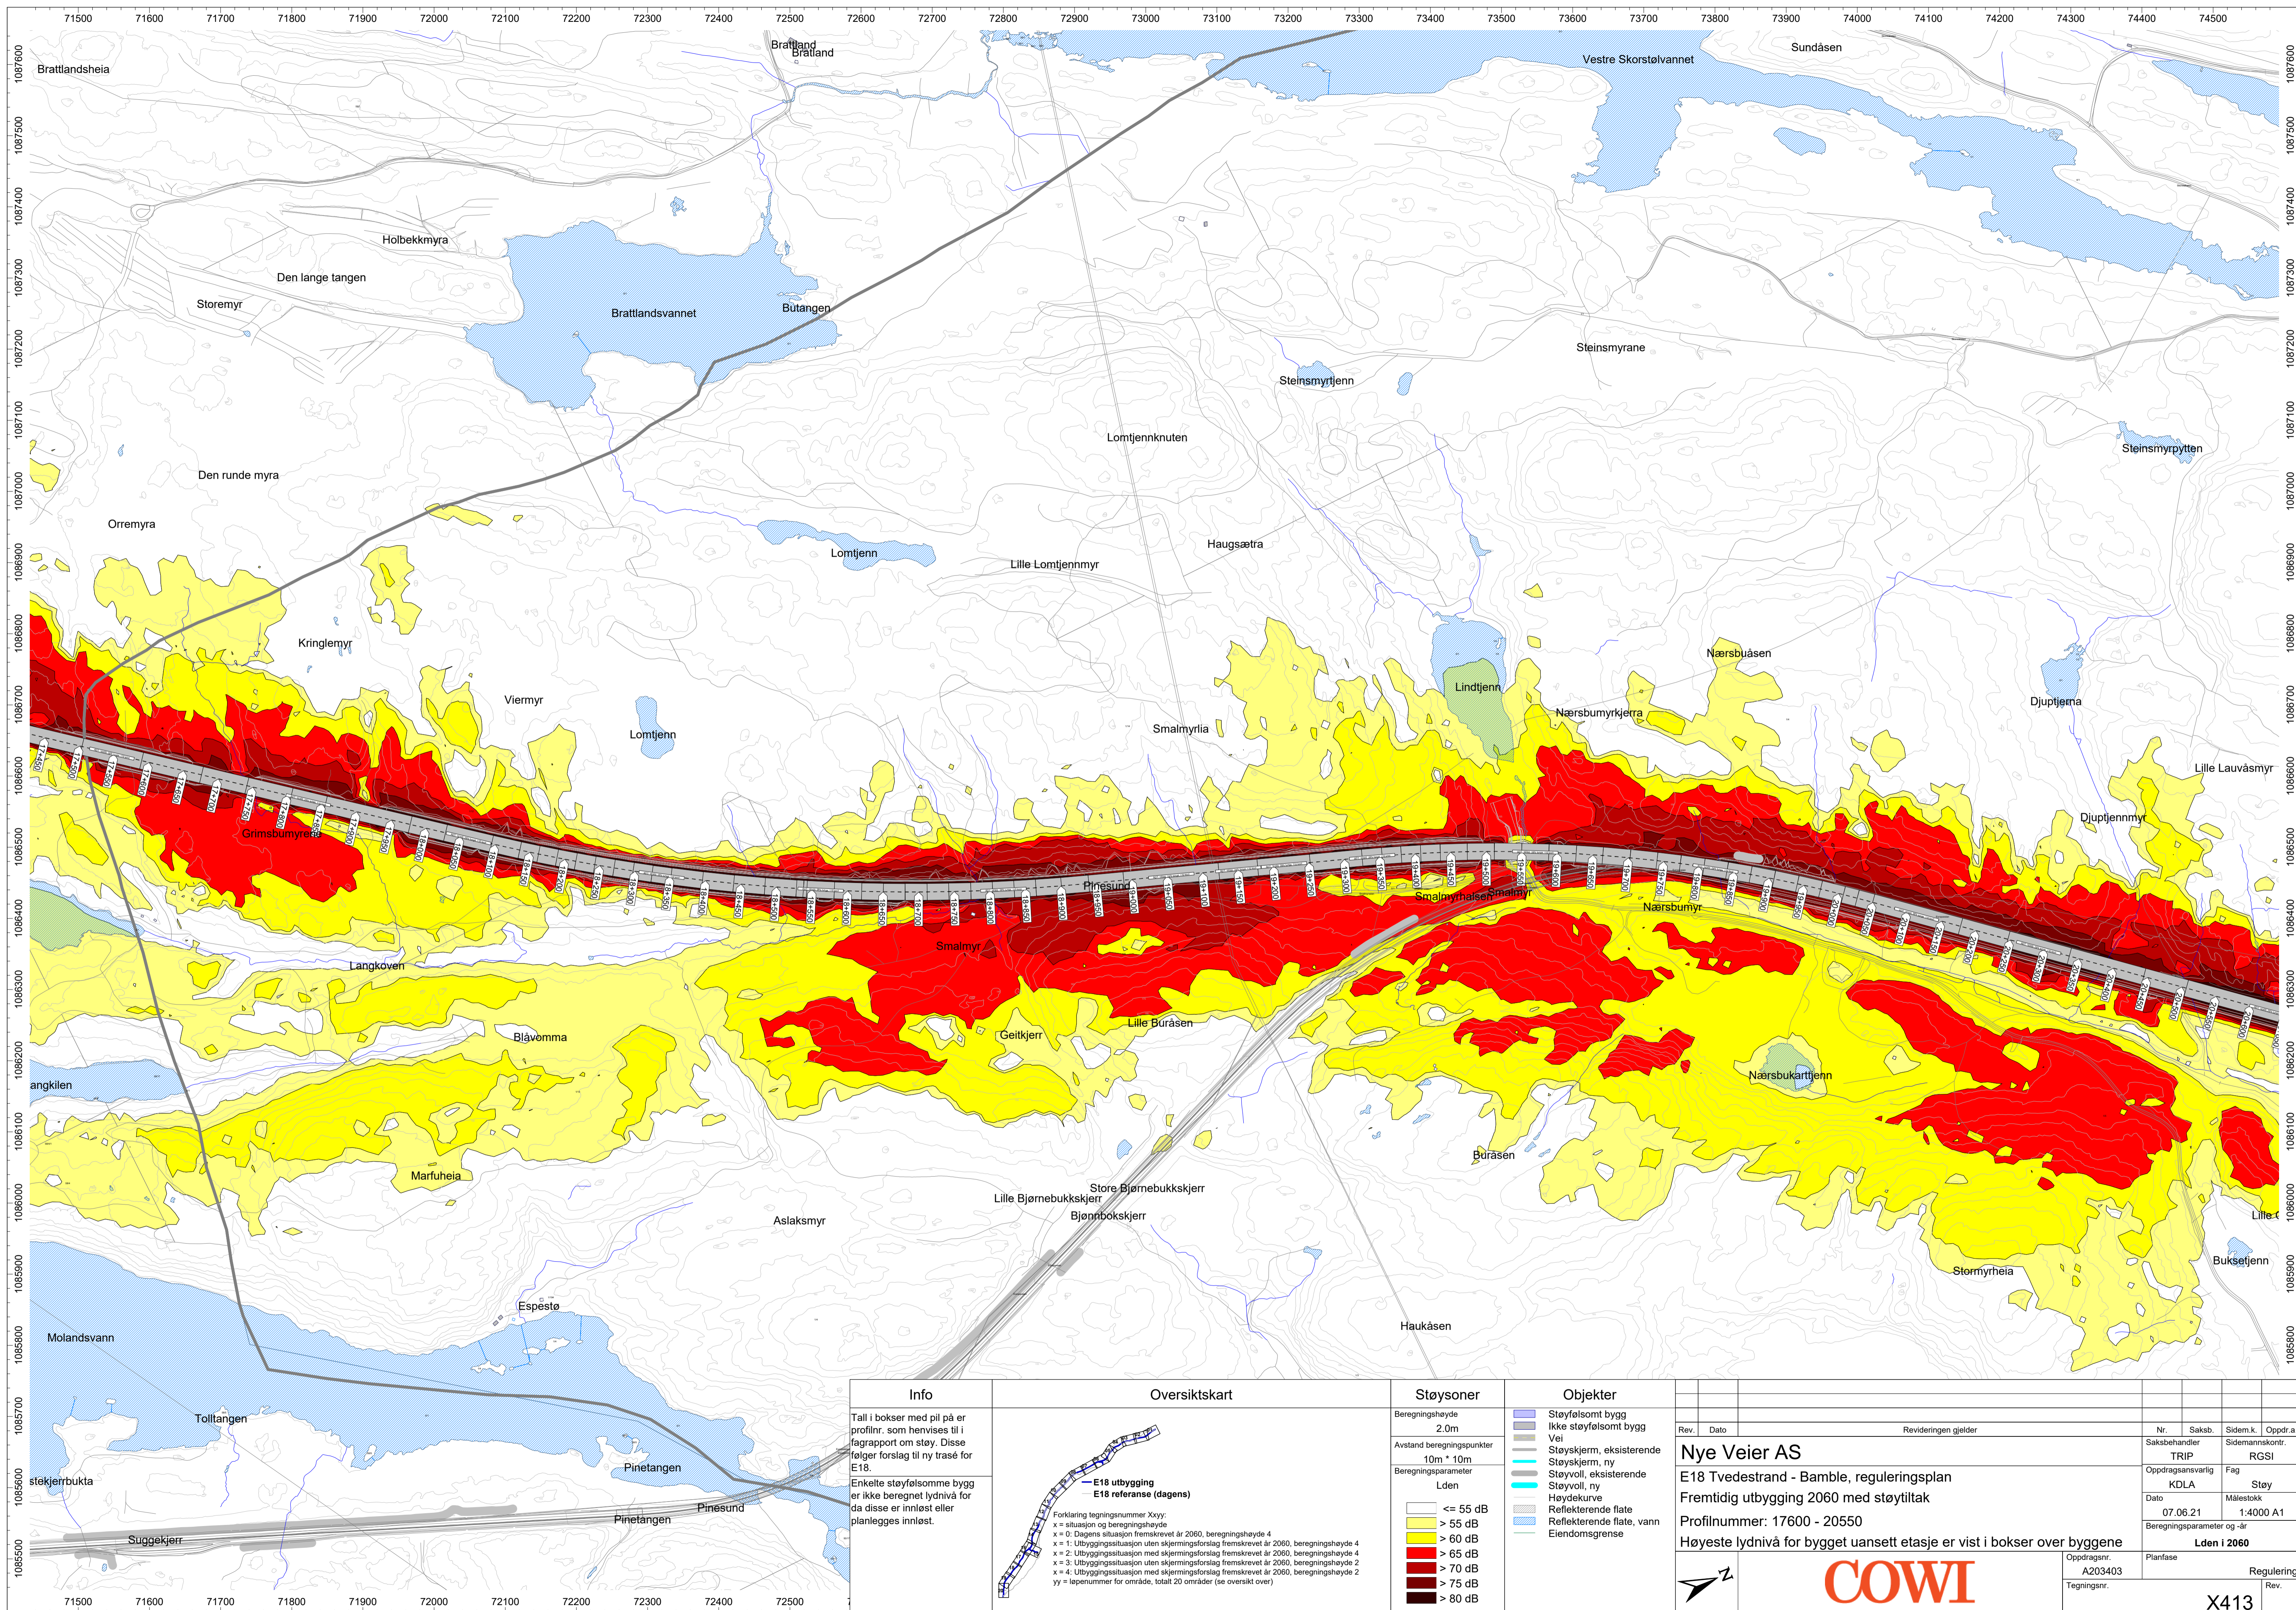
71500 71600 71700 71800 71900 72000 72100 72200 72300 72400 72500 72600 72700 72800 72900 73000 73100 73200 73300 73400 73500 73600 73700 73800 73900 74000 74100 74200 74300 74400 74500

1087600 1087500 1087400 1087300 1087200 1087100 1087000 1086900 1086800 1086700 1086600 1086500 1086400 1086300 1086200 1086100 1086000 1085900 1085800 1085700 1085600 1085500

Brattlandsheia
Bratland
Bratland
Vestre Skorstølvannet
Sundåsen
Holbekkmyra
Den lange tangen
Storemyr
Brattlandsvannet
Butangen
Steinsmyrane
Steinsmyrtjenn
Lomtjennknuten
Steinsmyrpytten
Den runde myra
Orremyra
Lomtjenn
Haugsætra
Lille Lomtjennmyr
Kringlemyr
Nærsbuåsen
Lindtjenn
Viermyr
Nærsbumyrkjerra
Djuptjerna
Lomtjenn
Smalmyrlia
Lille Lauvåsmyr
Djuptjennmyr
Grimsbumyrene
Pinesund
Smalmyrhalsen
Smalmyr
Nærsbumyr
Smalmyr
Langkoven
Lille Buråsen
Geitkjerr
Blåvomma
Nærsbukarttjenn
angkilen
Buråsen
Marfuheia
Store Bjørnebukkskjerr
Lille Bjørnebukkskjerr
Bjønnbokskjerr
Aslaksmyr
Lille
Buksetjenn
Stormyrheia
Espestø
Molandsvann
Haukåsen
Tolltangen
Pinetangen
stekjerrbukta
Pinesund
Pinetangen
Suggekjerr

Info
Tall i bokser med pil på er profilnr. som henvises til i fagrapport om støy. Disse følger forslag til ny trasé for E18.
Enkelte støyfølsomme bygg er ikke beregnet lydnivå for da disse er innløst eller planlegges innløst.

Oversiktskart
E18 utbygging
E18 referanse (dagens)
Forklaring tegningsnummer Xxyy:
x = situasjon og beregningshøyde
x = 0: Dagens situasjon fremskrevet år 2060, beregningshøyde 4
x = 1: Utbyggingssituasjon uten skjermingsforslag fremskrevet år 2060, beregningshøyde 4
x = 2: Utbyggingssituasjon med skjermingsforslag fremskrevet år 2060, beregningshøyde 4
x = 3: Utbyggingssituasjon uten skjermingsforslag fremskrevet år 2060, beregningshøyde 2
x = 4: Utbyggingssituasjon med skjermingsforslag fremskrevet år 2060, beregningshøyde 2
yy = løpenummer for område, totalt 20 områder (se oversikt over)

Støysoner
Beregningshøyde
2.0m
Avstand beregningspunkter
10m * 10m
Beregningsparameter
Lden
<= 55 dB
> 55 dB
> 60 dB
> 65 dB
> 70 dB
> 75 dB
> 80 dB

Objekter
Støyfølsomt bygg
Ikke støyfølsomt bygg
Vei
Støyskjerm, eksisterende
Støyskjerm, ny
Støyvoll, eksisterende
Støyvoll, ny
Høydekurve
Reflekterende flate
Reflekterende flate, vann
Eiendomsgrense

Rev. Dato Revideringen gjelder Nr. Saksb. Sidem.k. Oppdr.a
Nye Veier AS
E18 Tvedestrand - Bamble, reguleringsplan
Fremtidig utbygging 2060 med støytiltak
Profilnummer: 17600 - 20550
Høyeste lydnivå for bygget uansett etasje er vist i bokser over byggene
Saksbehandler TRIP
Sidemannskontr. RGSI
Oppdragsansvarlig KDLA
Fag Støy
Dato 07.06.21
Målestokk 1:4000 A1
Beregningsparameter og -år
Lden i 2060
Oppdragsnr. A203403
Planfase Regulering
Tegningsnr. X413
Rev.
COWI